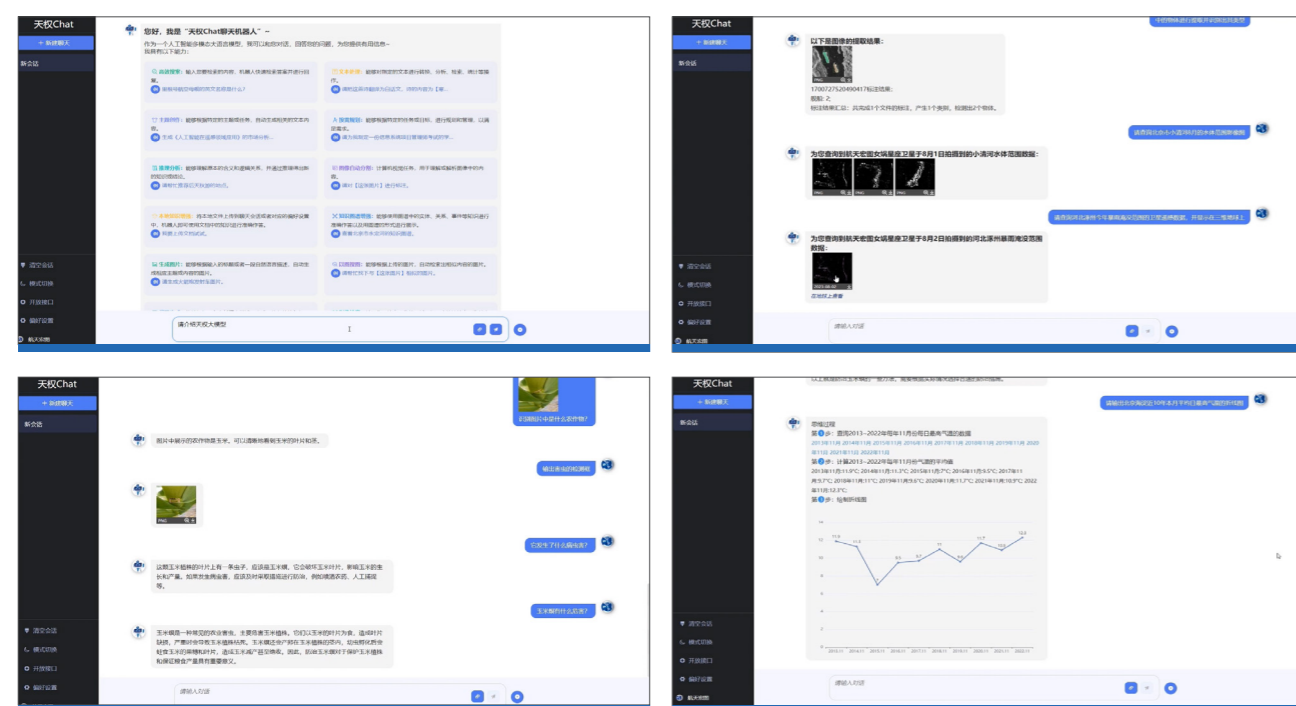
天权Chat
+ 新建聊天
新会话
您好，我是"天权Chat聊天机器人"~
作为一个人工智能多模态大语言模型，我可以和您对话、回答您的问题，为您提供有用信息~
我具有以下能力：
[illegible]
清空会话
模式切换
开放接口
偏好设置
航天宏图
请介绍天权大模型

天权Chat
+ 新建聊天
新会话
以下是图像的提取结果：
1700727520490417标注结果：
图数：2
标注结果汇总：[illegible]
请查询北京小清河8月的水体范围数据
为您查询到航天宏图女娲星座卫星于8月1日拍摄到的小清河水体范围数据：
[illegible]
为您查询到航天宏图女娲星座卫星于8月2日拍摄到的河北涿州暴雨淹没范围数据：
清空会话
模式切换
开放接口
偏好设置
航天宏图
请输入问题

天权Chat
+ 新建聊天
新会话
识别图片中是什么农作物？
图片中展示的农作物是玉米，可以清晰地看到玉米的叶片和茎。
输出害虫的检测框
它发生了什么病虫害？
这颗玉米植株的叶片上有一条虫子，应该是玉米螟，它会破坏玉米叶片，影响玉米的生长和产量。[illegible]
玉米螟有什么危害？
玉米螟是一种常见的农业害虫，主要危害玉米植株。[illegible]
清空会话
模式切换
开放接口
偏好设置
请输入问题

天权Chat
+ 新建聊天
新会话
请输出北京海淀区10年来11月平均日最高气温的折线图
思维过程
第1步：查询2013~2022年每年11月份每日最高气温的数据
第2步：计算2013~2022年每年11月份气温的平均值
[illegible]
第3步：绘制折线图
清空会话
模式切换
开放接口
偏好设置
航天宏图
请输入问题